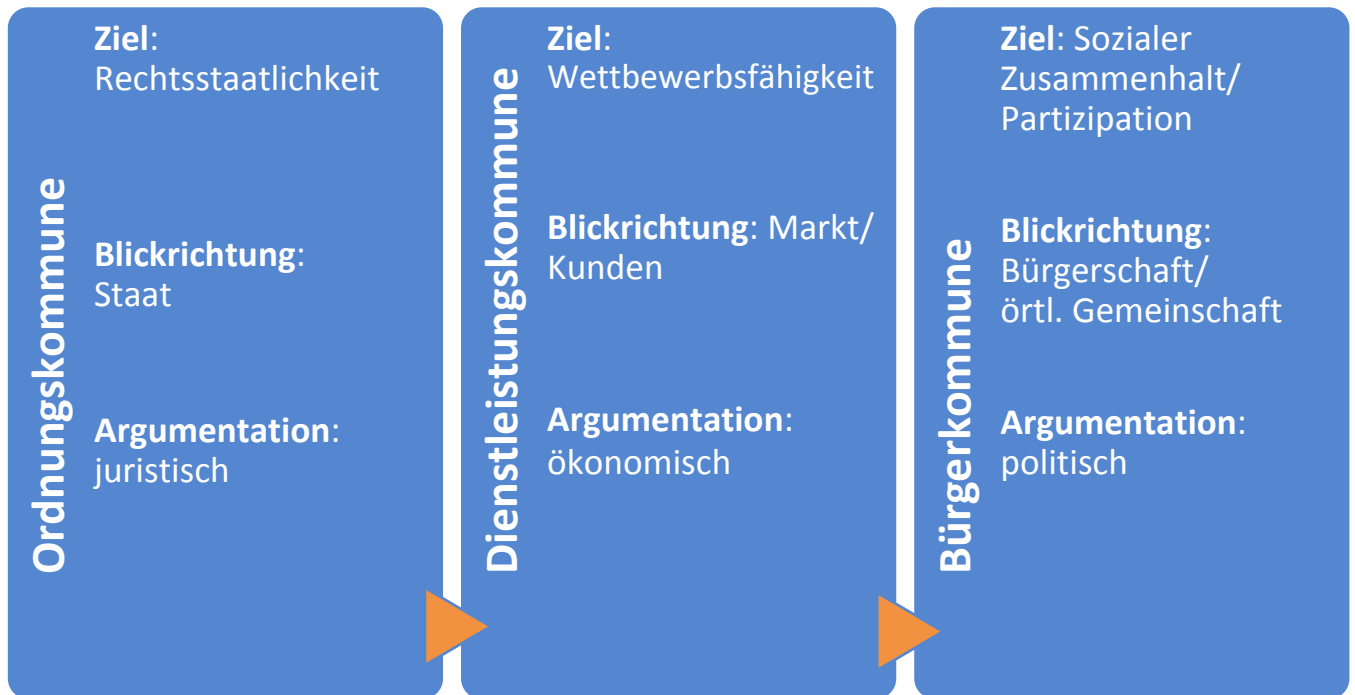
Ordnungskommune

Ziel: Rechtsstaatlichkeit

Blickrichtung: Staat

Argumentation: juristisch

Dienstleistungskommune

Ziel: Wettbewerbsfähigkeit

Blickrichtung: Markt/ Kunden

Argumentation: ökonomisch

Bürgerkommune

Ziel: Sozialer Zusammenhalt/ Partizipation

Blickrichtung: Bürgerschaft/ örtl. Gemeinschaft

Argumentation: politisch